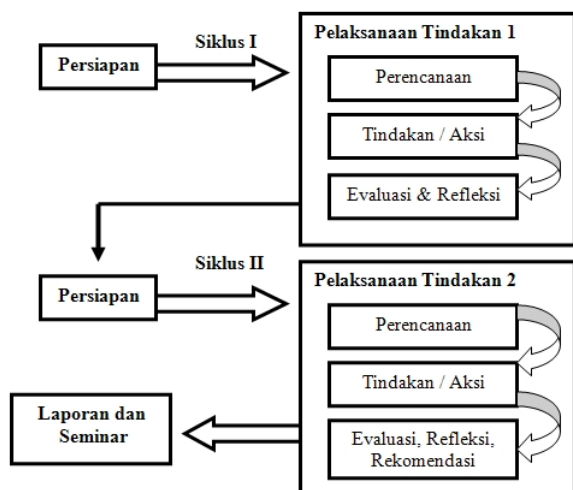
Siklus I

Persiapan

Pelaksanaan Tindakan 1

Perencanaan

Tindakan / Aksi

Evaluasi & Refleksi

Siklus II

Persiapan

Pelaksanaan Tindakan 2

Perencanaan

Tindakan / Aksi

Laporan dan Seminar

Evaluasi, Refleksi, Rekomendasi